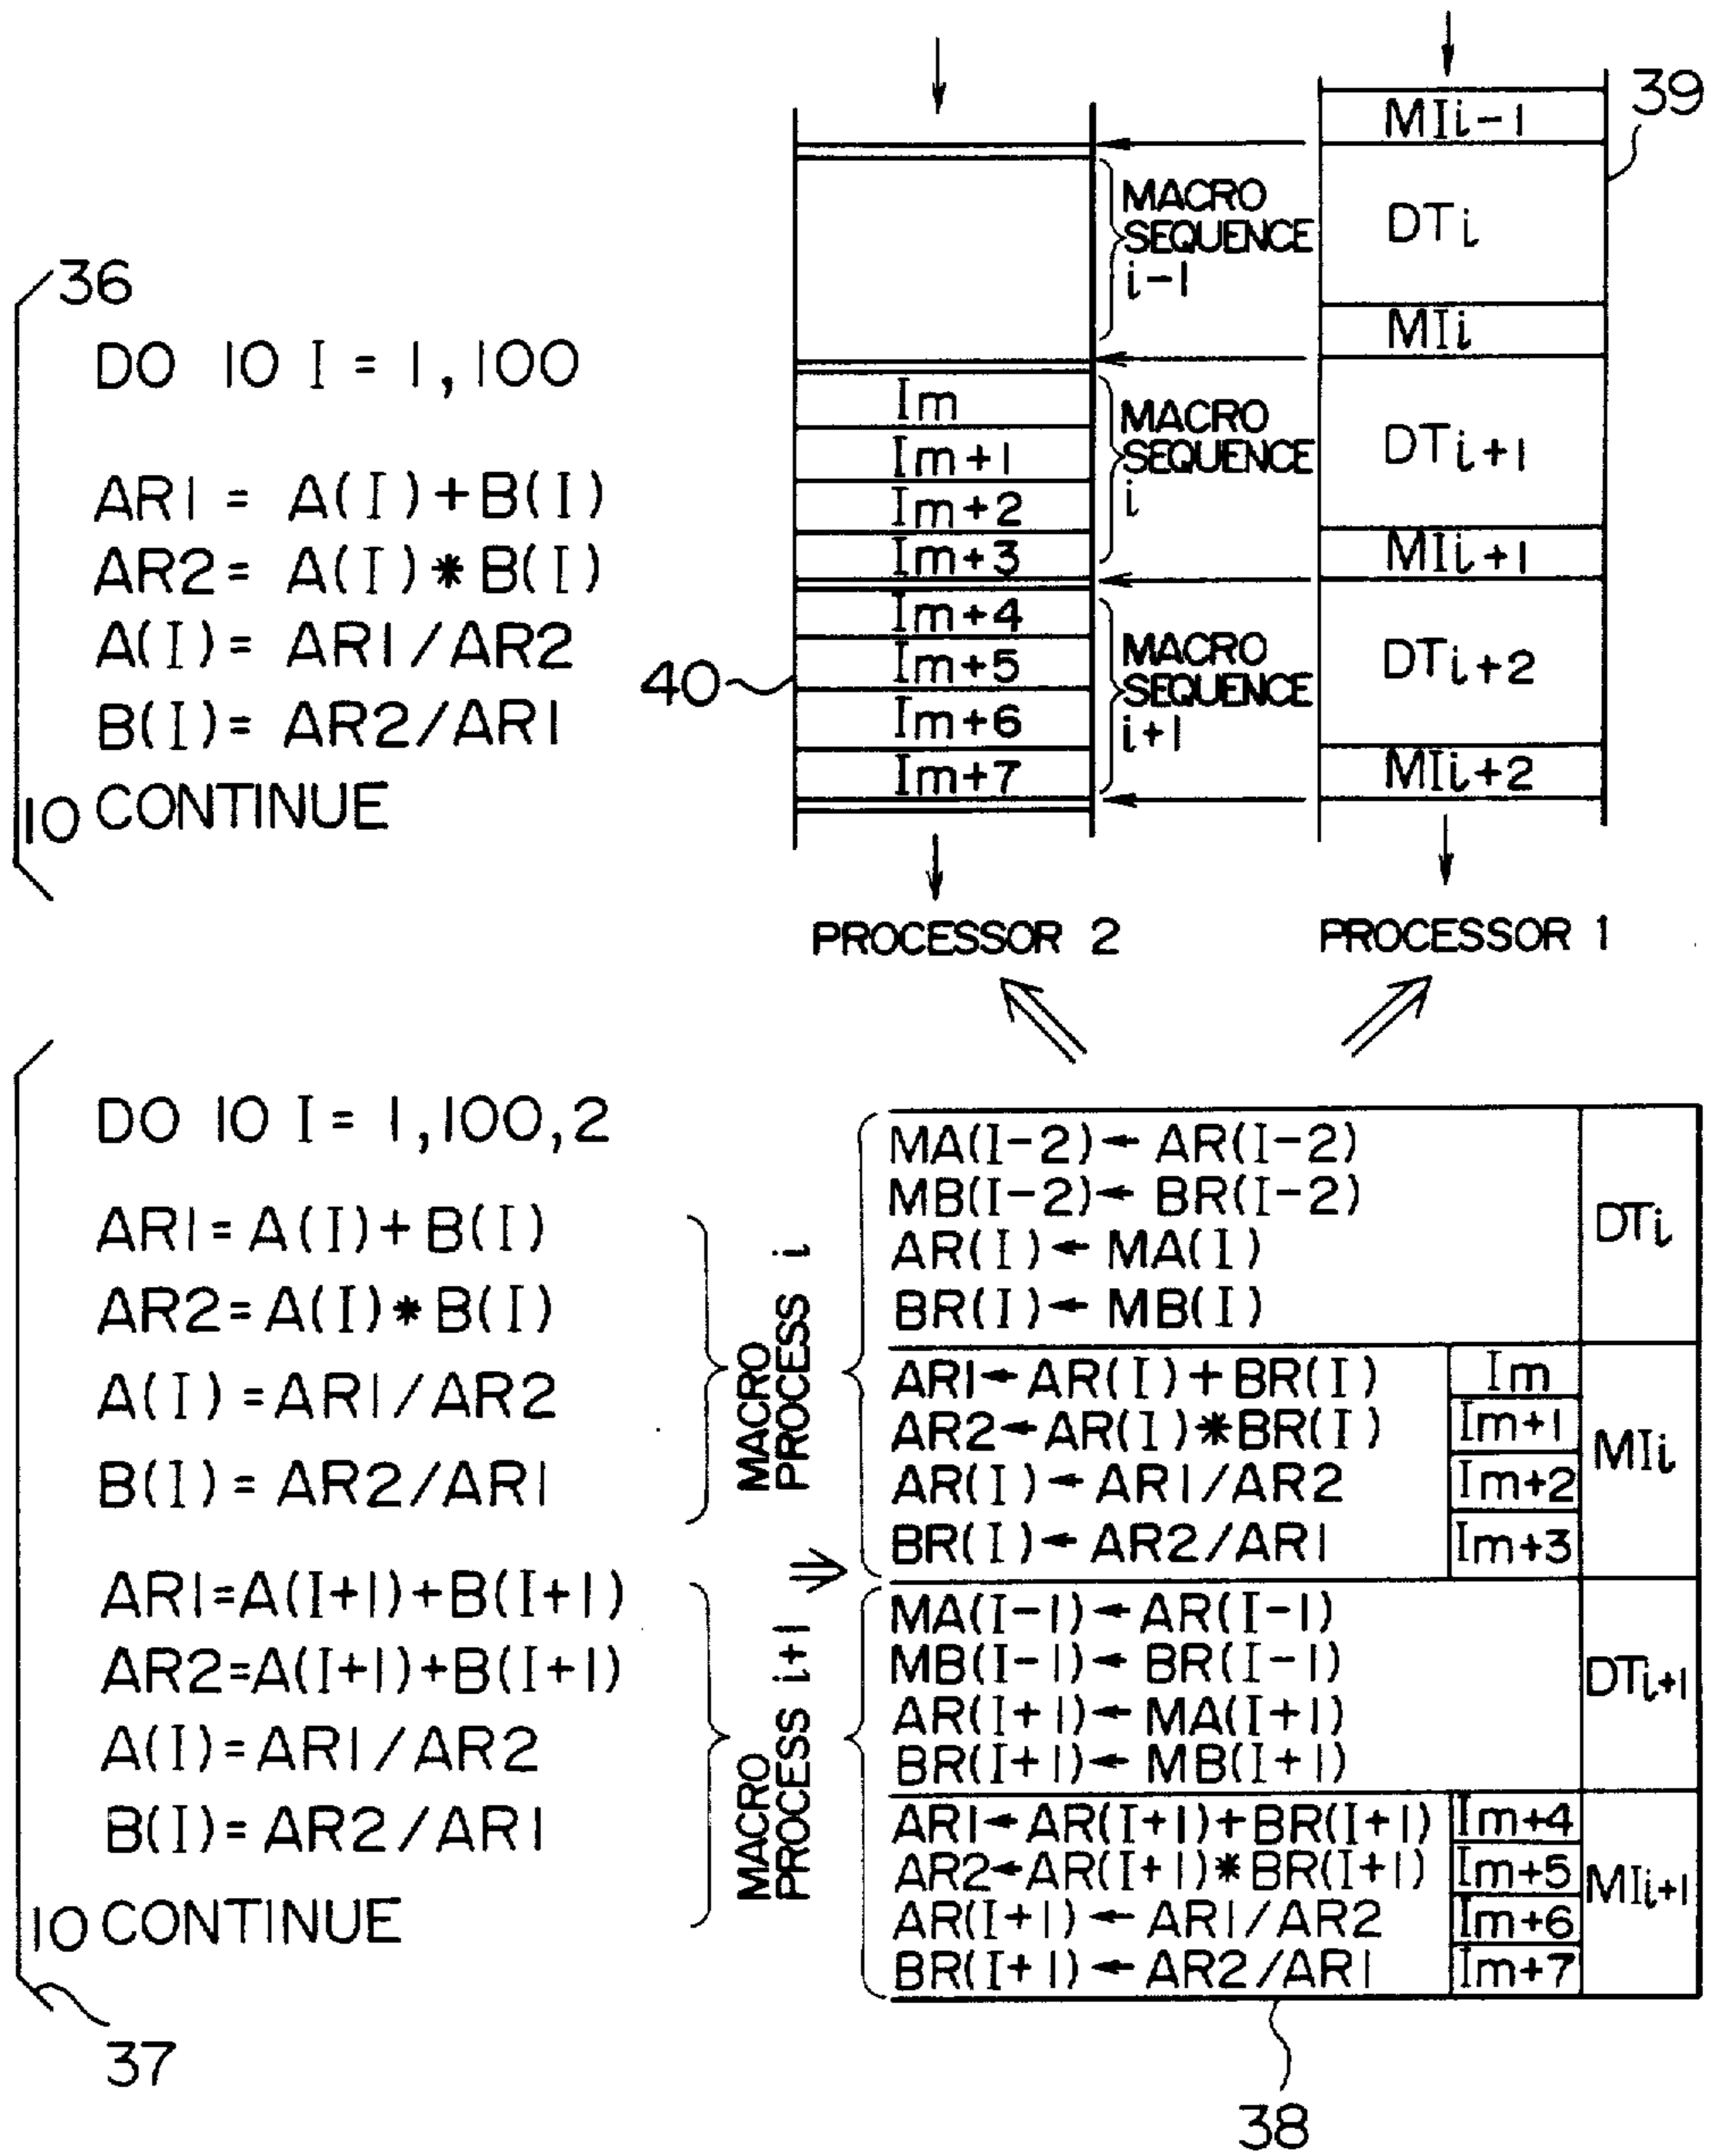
36
DO 10 I = 1, 100
AR1 = A(I)+B(I)
AR2 = A(I)*B(I)
A(I) = AR1/AR2
B(I) = AR2/AR1
10 CONTINUE

39
MIi-1
MACRO SEQUENCE i-1
DTi
MIi
Im
Im+1
Im+2
Im+3
MACRO SEQUENCE i
DTi+1
MIi+1
Im+4
Im+5
Im+6
Im+7
MACRO SEQUENCE i+1
DTi+2
MIi+2
40
PROCESSOR 2
PROCESSOR 1

DO 10 I = 1,100,2
AR1=A(I)+B(I)
AR2=A(I)*B(I)
A(I)=AR1/AR2
B(I)=AR2/AR1
AR1=A(I+1)+B(I+1)
AR2=A(I+1)+B(I+1)
A(I)=AR1/AR2
B(I)=AR2/AR1
10 CONTINUE
37

MACRO PROCESS i
MACRO PROCESS i+1

| | | |
|---|---|---|
| MA(I-2)←AR(I-2) MB(I-2)←BR(I-2) AR(I)←MA(I) BR(I)←MB(I) | | DTi |
| AR1←AR(I)+BR(I) | Im | MIi |
| AR2←AR(I)*BR(I) | Im+1 | |
| AR(I)←AR1/AR2 | Im+2 | |
| BR(I)←AR2/AR1 | Im+3 | |
| MA(I-1)←AR(I-1) MB(I-1)←BR(I-1) AR(I+1)←MA(I+1) BR(I+1)←MB(I+1) | | DTi+1 |
| AR1←AR(I+1)+BR(I+1) | Im+4 | MIi+1 |
| AR2←AR(I+1)*BR(I+1) | Im+5 | |
| AR(I+1)←AR1/AR2 | Im+6 | |
| BR(I+1)←AR2/AR1 | Im+7 | |

38